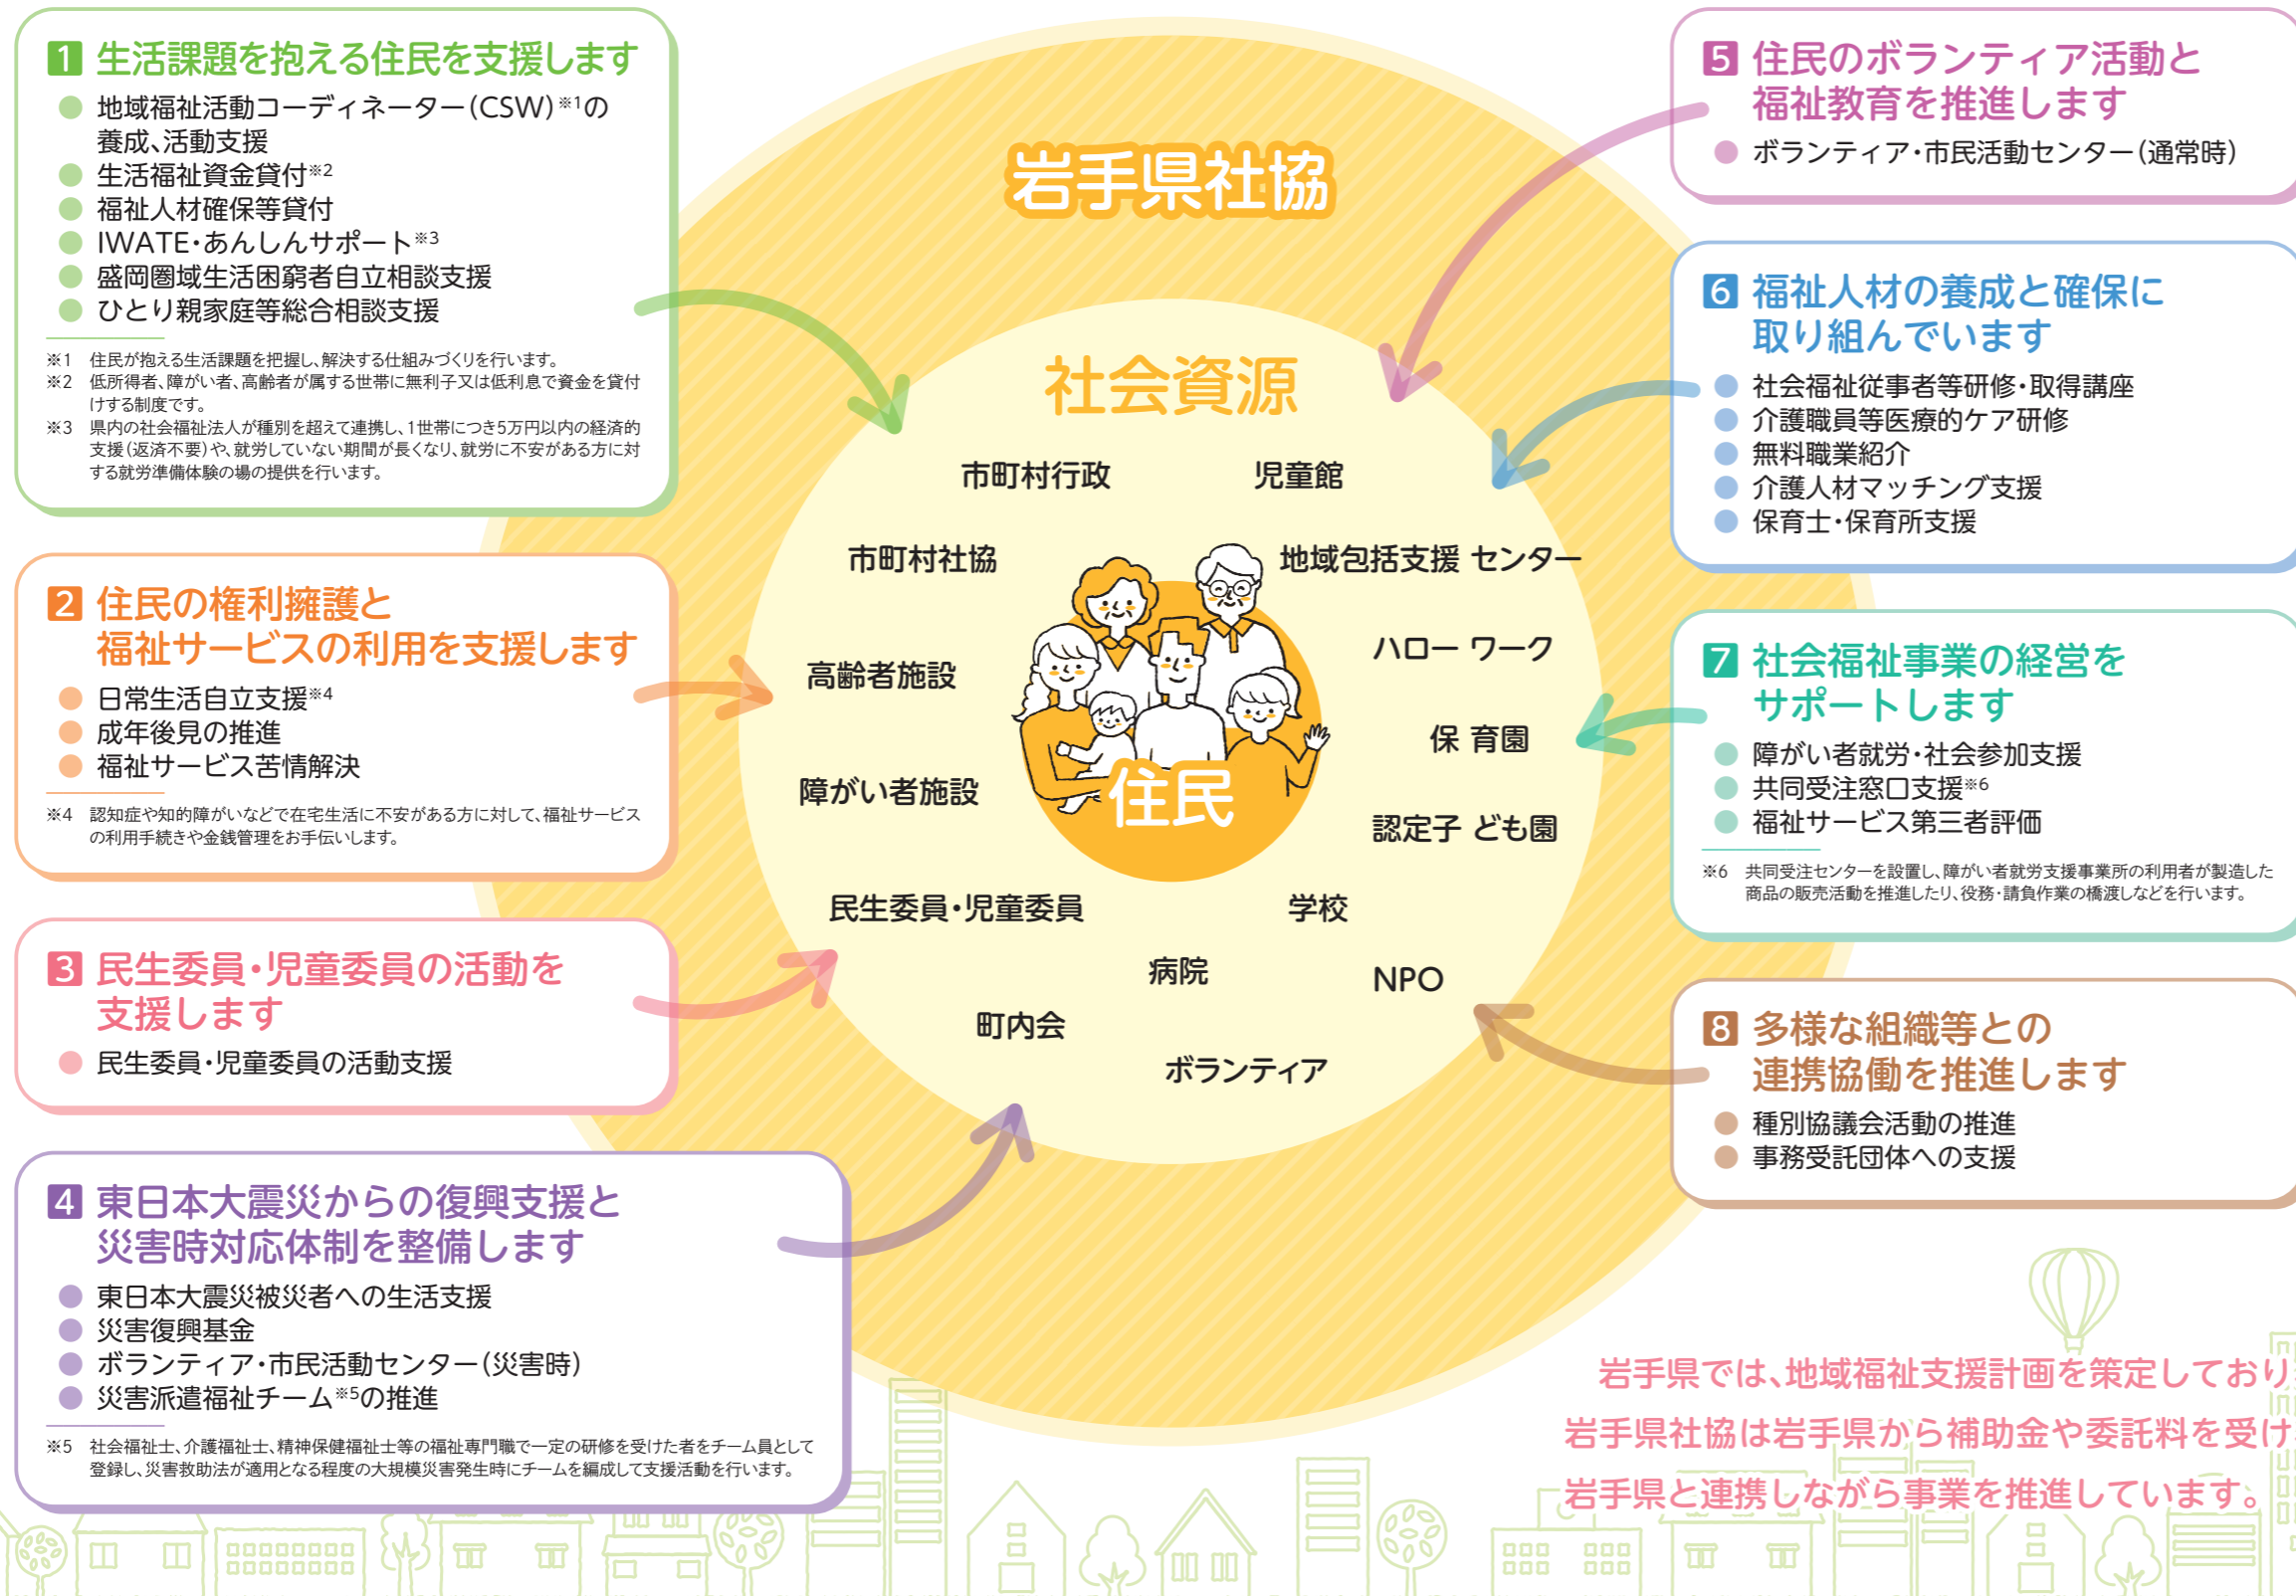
1 生活課題を抱える住民を支援します

● 地域福祉活動コーディネーター(CSW)※1の養成、活動支援
● 生活福祉資金貸付※2
● 福祉人材確保等貸付
● IWATE・あんしんサポート※3
● 盛岡圏域生活困窮者自立相談支援
● ひとり親家庭等総合相談支援

※1 住民が抱える生活課題を把握し、解決する仕組みづくりを行います。
※2 低所得者、障がい者、高齢者が属する世帯に無利子又は低利息で資金を貸付けする制度です。
※3 県内の社会福祉法人が種別を超えて連携し、1世帯につき5万円以内の経済的支援(返済不要)や、就労していない期間が長くなり、就労に不安がある方に対する就労準備体験の場の提供を行います。

2 住民の権利擁護と福祉サービスの利用を支援します

● 日常生活自立支援※4
● 成年後見の推進
● 福祉サービス苦情解決

※4 認知症や知的障がいなどで在宅生活に不安がある方に対して、福祉サービスの利用手続きや金銭管理をお手伝いします。

3 民生委員・児童委員の活動を支援します

● 民生委員・児童委員の活動支援

4 東日本大震災からの復興支援と災害時対応体制を整備します

● 東日本大震災被災者への生活支援
● 災害復興基金
● ボランティア・市民活動センター(災害時)
● 災害派遣福祉チーム※5の推進

※5 社会福祉士、介護福祉士、精神保健福祉士等の福祉専門職で一定の研修を受けた者をチーム員として登録し、災害救助法が適用となる程度の大規模災害発生時にチームを編成して支援活動を行います。

岩手県社協

社会資源

市町村行政
児童館
市町村社協
地域包括支援 センター
高齢者施設
ハロー ワーク
保 育園
障がい者施設
認定子 ども園
民生委員・児童委員
学校
病院
NPO
町内会
ボランティア

住民

5 住民のボランティア活動と福祉教育を推進します

● ボランティア・市民活動センター(通常時)

6 福祉人材の養成と確保に取り組んでいます

● 社会福祉従事者等研修・取得講座
● 介護職員等医療的ケア研修
● 無料職業紹介
● 介護人材マッチング支援
● 保育士・保育所支援

7 社会福祉事業の経営をサポートします

● 障がい者就労・社会参加支援
● 共同受注窓口支援※6
● 福祉サービス第三者評価

※6 共同受注センターを設置し、障がい者就労支援事業所の利用者が製造した商品の販売活動を推進したり、役務・請負作業の橋渡しなどを行います。

8 多様な組織等との連携協働を推進します

● 種別協議会活動の推進
● 事務受託団体への支援

岩手県では、地域福祉支援計画を策定しており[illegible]
岩手県社協は岩手県から補助金や委託料を受け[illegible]
岩手県と連携しながら事業を推進しています。